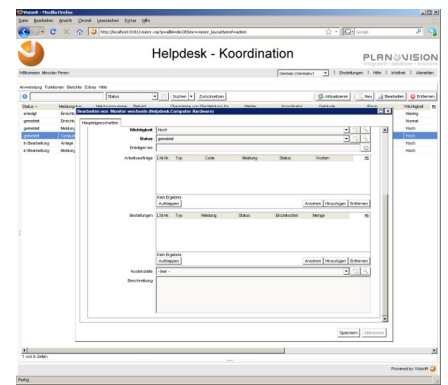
Visionit - Mozilla Firefox
Datei Bearbeiten Ansicht Chronik Lesezeichen Extras Hilfe
http://localhost:8181/vision/.../?e=editmode...
Google

Helpdesk - Koordination

PLANVISION

Willkommen Mitroder Pimen
German (Germany) | Einstellungen | Hilfe | Infotext | Abmelden

Anwendung Funktionen Berichte Extras Hilfe
Status Suchen Zurücksetzen
Aktualisieren Neu Bearbeiten Entfernen

| Status | Meldung |
|---|---|
| erledigt | Erreicht |
| gemeldet | Erreicht |
| gemeldet | Meldung |
| gemeldet | Compute |
| in Bearbeitung | Anlage |
| in Bearbeitung | Meldung |

| Wichtigkeit |
|---|
| Niedrig |
| Normal |
| Hoch |
| Hoch |
| Hoch |
| Hoch |

Bearbeiten von Monitor wechseln (Helpdesk.Computer Hardware)

Hauptelgenschaften

Wichtigkeit Hoch
Status gemeldet
Erledigen bis

Arbeitsaufträge
| Lfd-Nr. | Typ | Code | Meldung | Status | Kosten |
|---|---|---|---|---|---|

Kein Ergebnis
Aufklappen
Ansehen Hinzufügen Entfernen

Bestellungen
| Lfd-Nr. | Typ | Meldung | Status | Einzelkosten | Menge |
|---|---|---|---|---|---|

Kein Ergebnis
Aufklappen
Ansehen Hinzufügen Entfernen

Kostenstelle - kein -
Beschreibung

Speichern Abbrechen

1 von 6 Zeilen

Powered by Visionit

Fertig